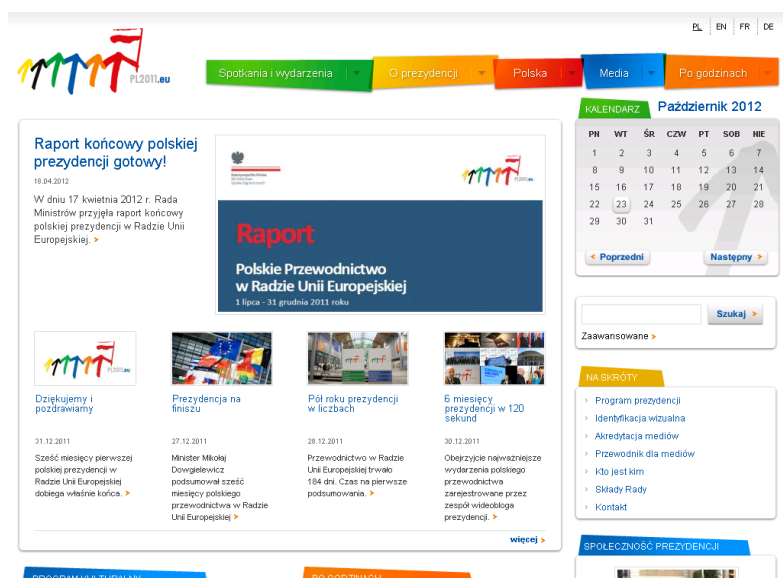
PL | EN | FR | DE

PL2011.eu

Spotkania i wydarzenia | O prezydencji | Polska | Media | Po godzinach

Raport końcowy polskiej prezydencji gotowy!

18.04.2012

W dniu 17 kwietnia 2012 r. Rada Ministrów przyjęła raport końcowy polskiej prezydencji w Radzie Unii Europejskiej.

Rzeczpospolita Polska
Ministerstwo
Spraw Zagranicznych

PL2011.eu

Raport
Polskie Przewodnictwo w Radzie Unii Europejskiej
1 lipca - 31 grudnia 2011 roku

Dziękujemy i pozdrawiamy

31.12.2011

Sześć miesięcy pierwszej polskiej prezydencji w Radzie Unii Europejskiej dobiega właśnie końca.

Prezydencja na finiszu

27.12.2011

Minister Mikołaj Dowgielewicz podsumował sześć miesięcy polskiego przewodnictwa w Radzie Unii Europejskiej

Pół roku prezydencji w liczbach

28.12.2011

Przewodnictwo w Radzie Unii Europejskiej trwało 184 dni. Czas na pierwsze podsumowania.

6 miesięcy prezydencji w 120 sekund

30.12.2011

Obejrzyjcie najważniejsze wydarzenia polskiego przewodnictwa zarejestrowane przez zespół wideobloga prezydencji.

więcej

KALENDARZ
Październik 2012

| PN | WT | ŚR | CZW | PT | SOB | NIE |
|---|---|---|---|---|---|---|
| 1 | 2 | 3 | 4 | 5 | 6 | 7 |
| 8 | 9 | 10 | 11 | 12 | 13 | 14 |
| 15 | 16 | 17 | 18 | 19 | 20 | 21 |
| 22 | 23 | 24 | 25 | 26 | 27 | 28 |
| 29 | 30 | 31 | | | | |

Poprzedni | Następny

Szukaj
Zaawansowane

NA SKRÓTY
Program prezydencji
Identyfikacja wizualna
Akredytacja mediów
Przewodnik dla mediów
Kto jest kim
Składy Rady
Kontakt

SPOŁECZNOŚĆ PREZYDENCJI

PROGRAM KULTURALNY
PO GODZINACH